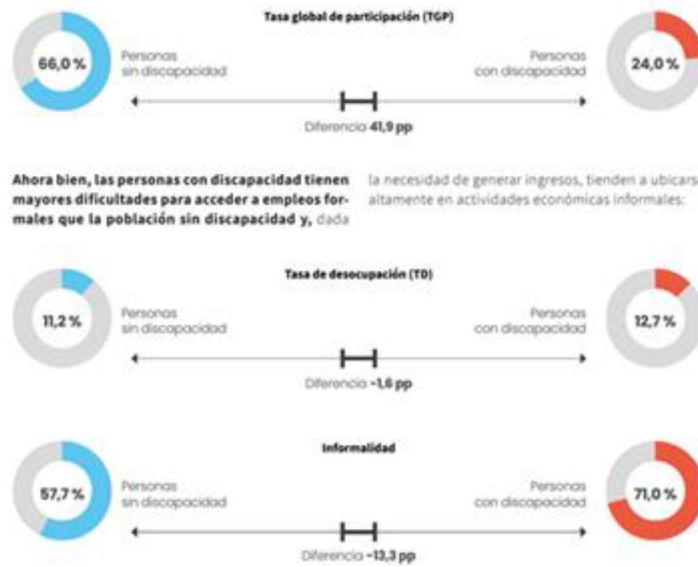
Tasa global de participación (TGP)

66,0 %

Personas sin discapacidad

Personas con discapacidad

24,0 %

Diferencia 41,9 pp

Ahora bien, las personas con discapacidad tienen mayores dificultades para acceder a empleos formales que la población sin discapacidad y, dada la necesidad de generar ingresos, tienden a ubicarse altamente en actividades económicas informales:

Tasa de desocupación (TD)

11,2 %

Personas sin discapacidad

Personas con discapacidad

12,7 %

Diferencia -1,6 pp

Informalidad

57,7 %

Personas sin discapacidad

Personas con discapacidad

71,0 %

Diferencia -13,3 pp